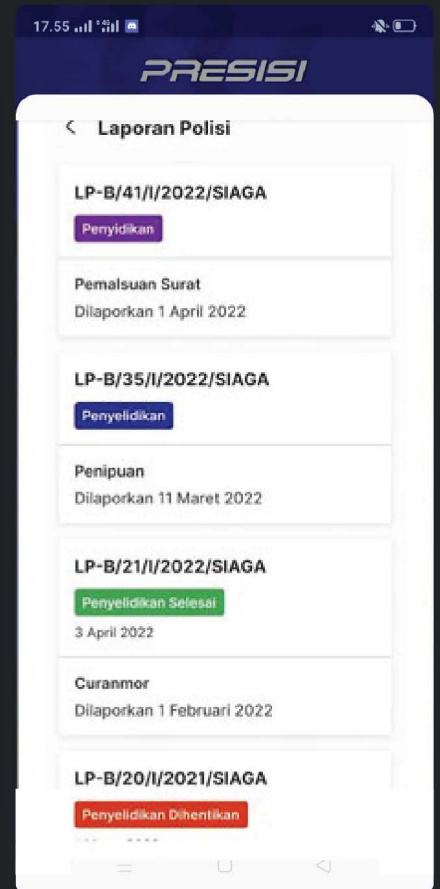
17.55

PRESISI

Laporan Polisi

LP-B/41/I/2022/SIAGA

Penyidikan

Pemalsuan Surat

Dilaporkan 1 April 2022

LP-B/35/I/2022/SIAGA

Penyelidikan

Penipuan

Dilaporkan 11 Maret 2022

LP-B/21/I/2022/SIAGA

Penyelidikan Selesai

3 April 2022

Curanmor

Dilaporkan 1 Februari 2022

LP-B/20/I/2021/SIAGA

Penyelidikan Dihentikan

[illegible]